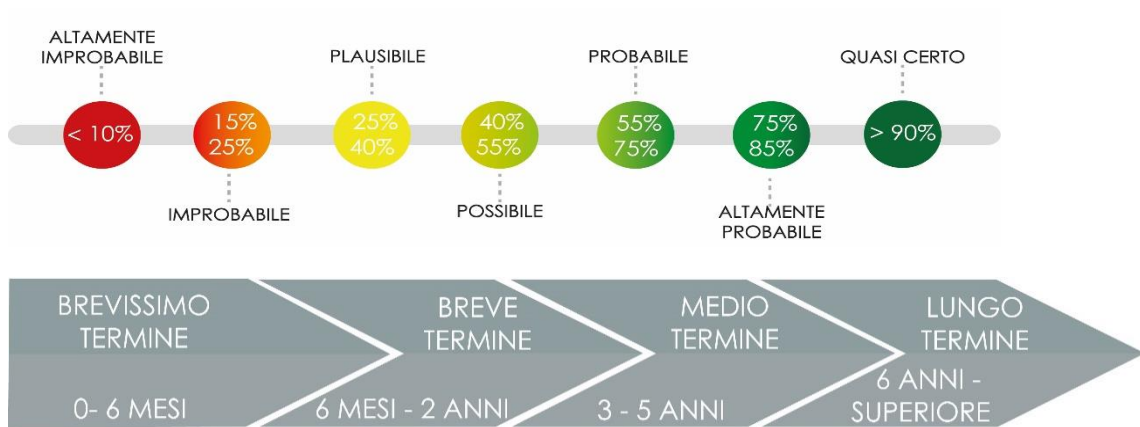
ALTAMENTE IMPROBABILE

< 10%

15%
25%

IMPROBABILE

PLAUSIBILE

25%
40%

40%
55%

POSSIBILE

PROBABILE

55%
75%

75%
85%

ALTAMENTE PROBABILE

QUASI CERTO

> 90%

BREVISSIMO TERMINE

0- 6 MESI

BREVE TERMINE

6 MESI - 2 ANNI

MEDIO TERMINE

3 - 5 ANNI

LUNGO TERMINE

6 ANNI - SUPERIORE